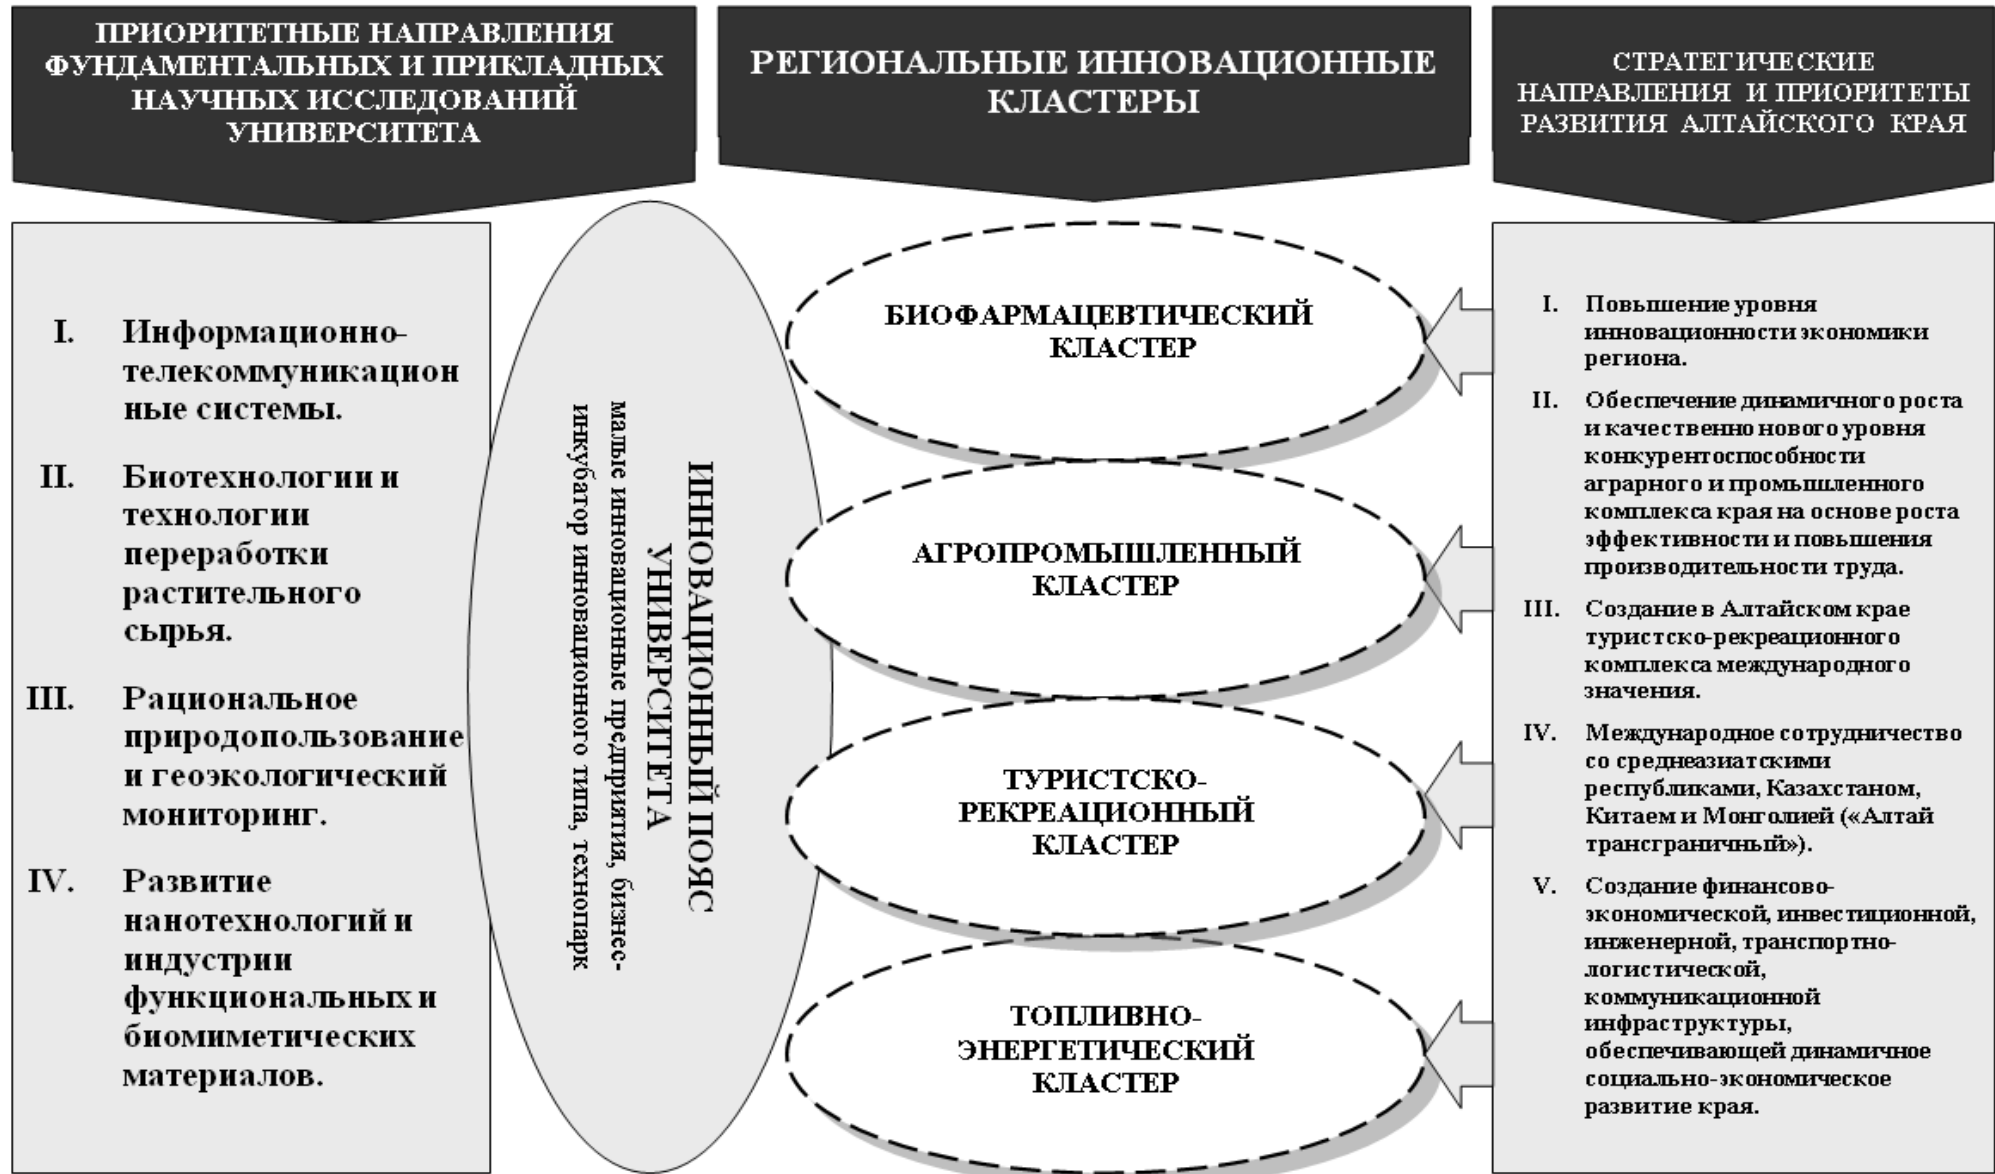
ПРИОРИТЕТНЫЕ НАПРАВЛЕНИЯ ФУНДАМЕНТАЛЬНЫХ И ПРИКЛАДНЫХ НАУЧНЫХ ИССЛЕДОВАНИЙ УНИВЕРСИТЕТА

I. Информационно-телекоммуникационные системы.

II. Биотехнологии и технологии переработки растительного сырья.

III. Рациональное природопользование и геоэкологический мониторинг.

IV. Развитие нанотехнологий и индустрии функциональных и биомиметических материалов.

ИННОВАЦИОННЫЙ ПОЯС УНИВЕРСИТЕТА
малые инновационные предприятия, бизнес-инкубатор инновационного типа, технопарк

РЕГИОНАЛЬНЫЕ ИННОВАЦИОННЫЕ КЛАСТЕРЫ

БИОФАРМАЦЕВТИЧЕСКИЙ КЛАСТЕР

АГРОПРОМЫШЛЕННЫЙ КЛАСТЕР

ТУРИСТСКО-РЕКРЕАЦИОННЫЙ КЛАСТЕР

ТОПЛИВНО-ЭНЕРГЕТИЧЕСКИЙ КЛАСТЕР

СТРАТЕГИЧЕСКИЕ НАПРАВЛЕНИЯ И ПРИОРИТЕТЫ РАЗВИТИЯ АЛТАЙСКОГО КРАЯ

I. Повышение уровня инновационности экономики региона.

II. Обеспечение динамичного роста и качественно нового уровня конкурентоспособности аграрного и промышленного комплекса края на основе роста эффективности и повышения производительности труда.

III. Создание в Алтайском крае туристско-рекреационного комплекса международного значения.

IV. Международное сотрудничество со среднеазиатскими республиками, Казахстаном, Китаем и Монголией («Алтай трансграничный»).

V. Создание финансово-экономической, инвестиционной, инженерной, транспортно-логистической, коммуникационной инфраструктуры, обеспечивающей динамичное социально-экономическое развитие края.